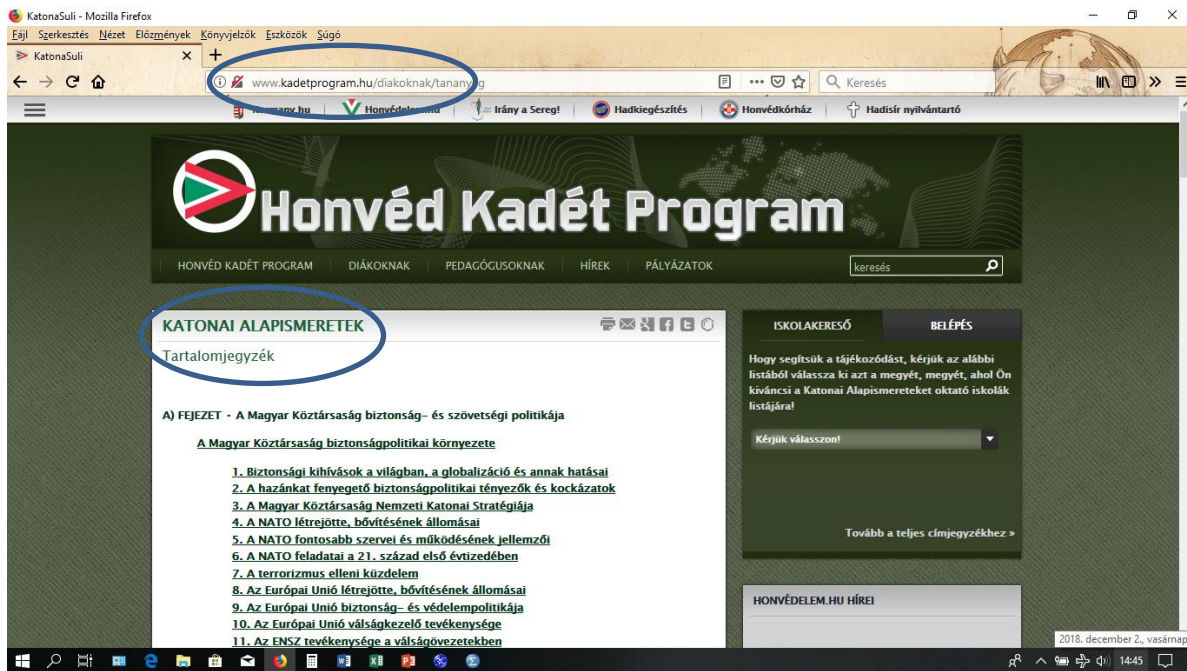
KatonaSuli - Mozilla Firefox

Fájl Szerkesztés Nézet Előzmények Könyvjelzők Eszközök Súgó

KatonaSuli

www.kadetprogram.hu/diakoknak/tanany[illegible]g

Keresés

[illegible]mány.hu | Honvédelem.hu | Irány a Sereg! | Hadkiegészítés | Honvédkórház | Hadisír nyilvántartó

Honvéd Kadét Program

HONVÉD KADÉT PROGRAM | DIÁKOKNAK | PEDAGÓGUSOKNAK | HÍREK | PÁLYÁZATOK

keresés

KATONAI ALAPISMERETEK

Tartalomjegyzék

A) FEJEZET - A Magyar Köztársaság biztonság- és szövetségi politikája

A Magyar Köztársaság biztonságpolitikai környezete

1. Biztonsági kihívások a világban, a globalizáció és annak hatásai
2. A hazánkat fenyegető biztonságpolitikai tényezők és kockázatok
3. A Magyar Köztársaság Nemzeti Katonai Stratégiája
4. A NATO létrejötte, bővítésének állomásai
5. A NATO fontosabb szervei és működésének jellemzői
6. A NATO feladatai a 21. század első évtizedében
7. A terrorizmus elleni küzdelem
8. Az Európai Unió létrejötte, bővítésének állomásai
9. Az Európai Unió biztonság- és védelempolitikája
10. Az Európai Unió válságkezelő tevékenysége
11. Az ENSZ tevékenysége a válságövezetekben

ISKOLAKERESŐ | BELÉPÉS

Hogy segítsük a tájékozódást, kérjük az alábbi listából válassza ki azt a megyét, megyét, ahol Ön kíváncsi a Katonai Alapismereteket oktató iskolák listájára!

Kérjük válasszon!

Tovább a teljes címjegyzékhez »

HONVÉDELEM.HU HÍREI

2018. december 2., vasárnap

14:45